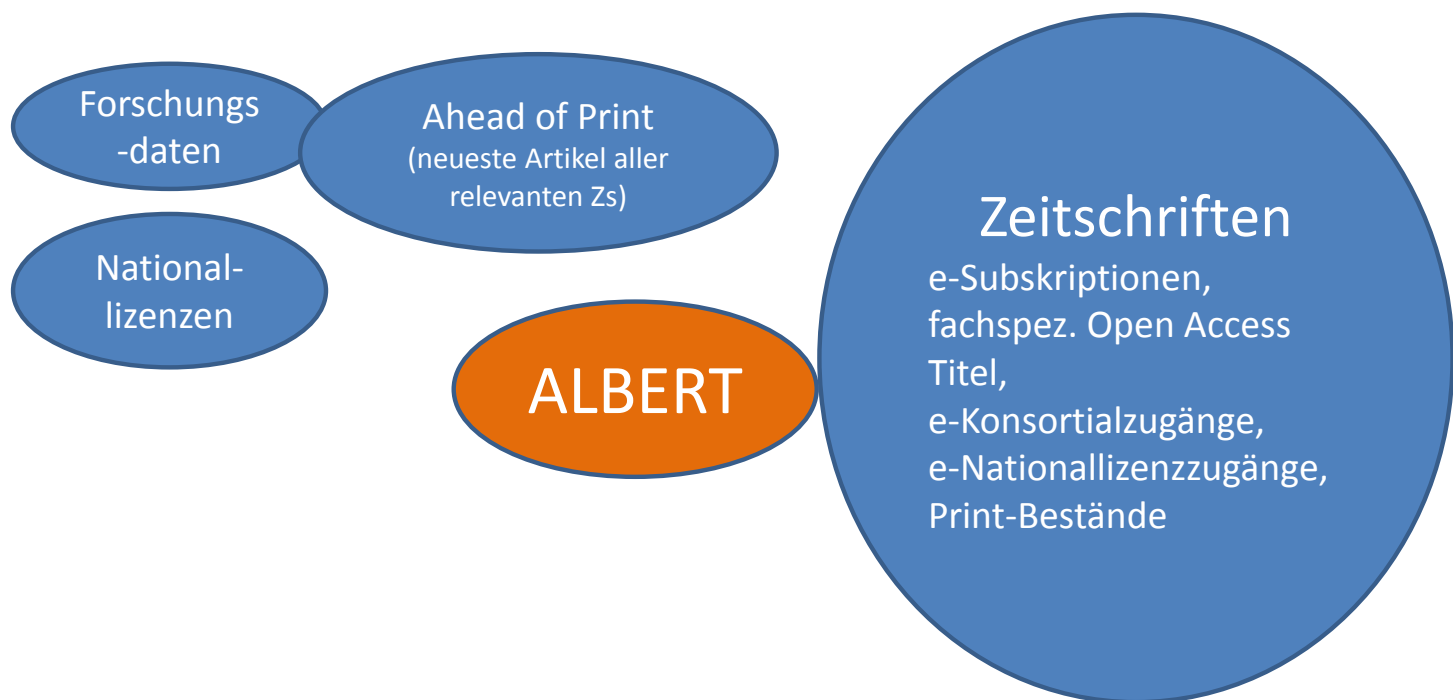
Forschungs-daten

Ahead of Print
(neueste Artikel aller relevanten Zs)

National-lizenzen

ALBERT

Zeitschriften
e-Subskriptionen,
fachspez. Open Access Titel,
e-Konsortialzugänge,
e-Nationallizenzzugänge,
Print-Bestände